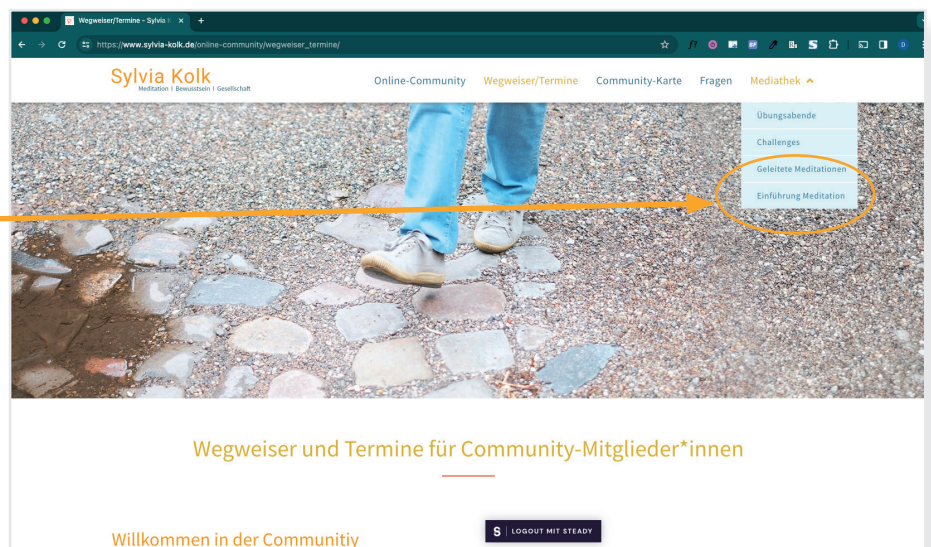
Wegweiser/Termine – Sylvia K ×
+

https://www.sylvia-kolk.de/online-community/wegweiser_termine/

Sylvia Kolk
Meditation | Bewusstsein | Gesellschaft

Online-Community
Wegweiser/Termine
Community-Karte
Fragen
Mediathek

Übungsabende
Challenges
Geleitete Meditationen
Einführung Meditation

Wegweiser und Termine für Community-Mitglieder*innen

Willkommen in der Communitiy

S | LOGOUT MIT STEADY